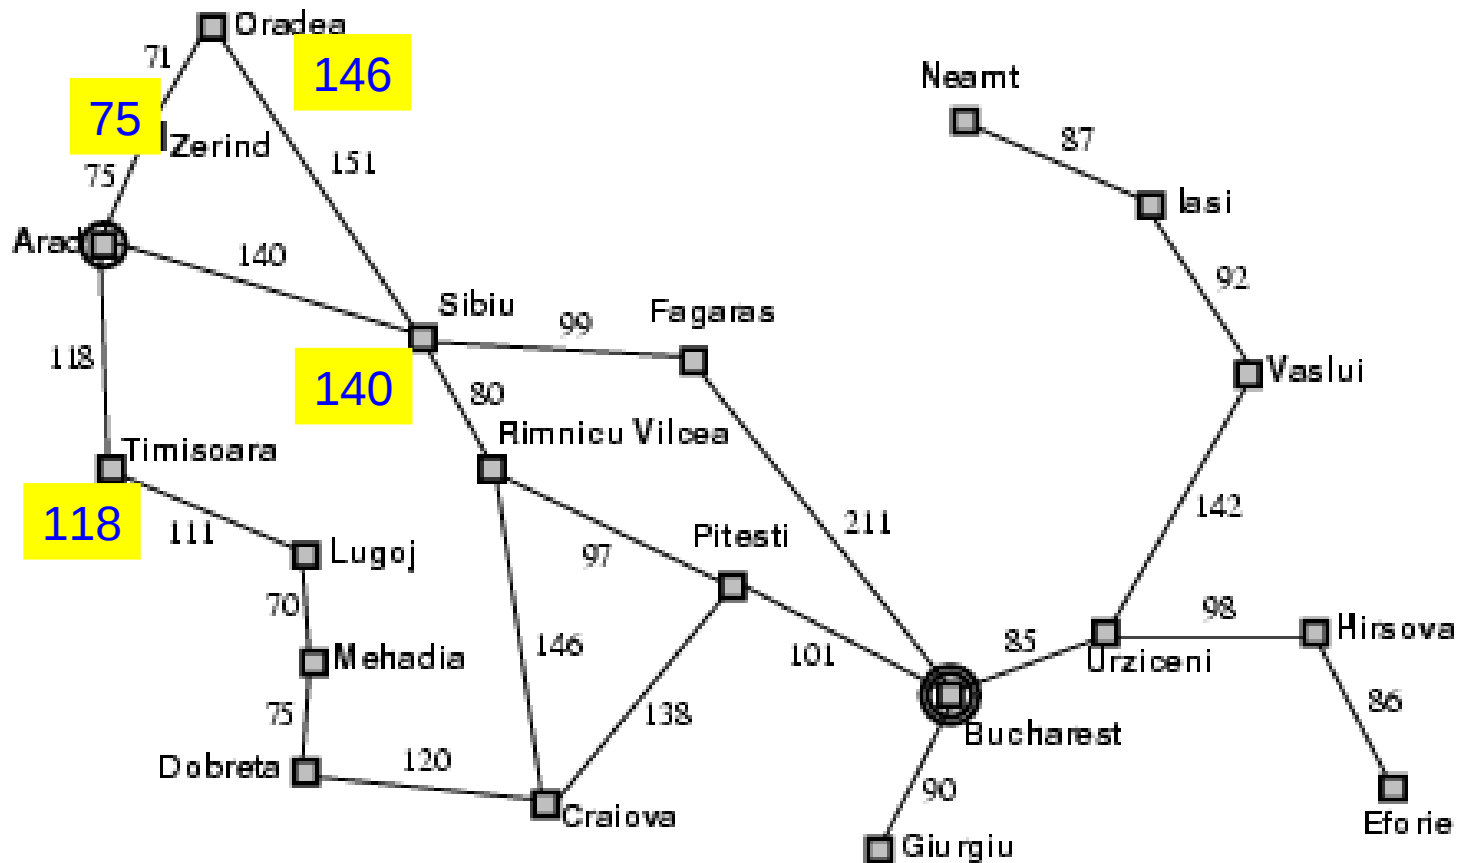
Oradea
71
146
75
Zerind
151
75
Arad
140
Neamt
87
Iasi
92
Sibiu
99
Fagaras
118
140
80
Vaslui
Rimnicu Vilcea
Timisoara
118
111
Lugoj
97
Pitesti
211
142
70
Mehadia
146
101
85
Urziceni
98
Hirsova
75
138
Bucharest
86
Dobreta
120
90
Craiova
Eforie
Giurgiu